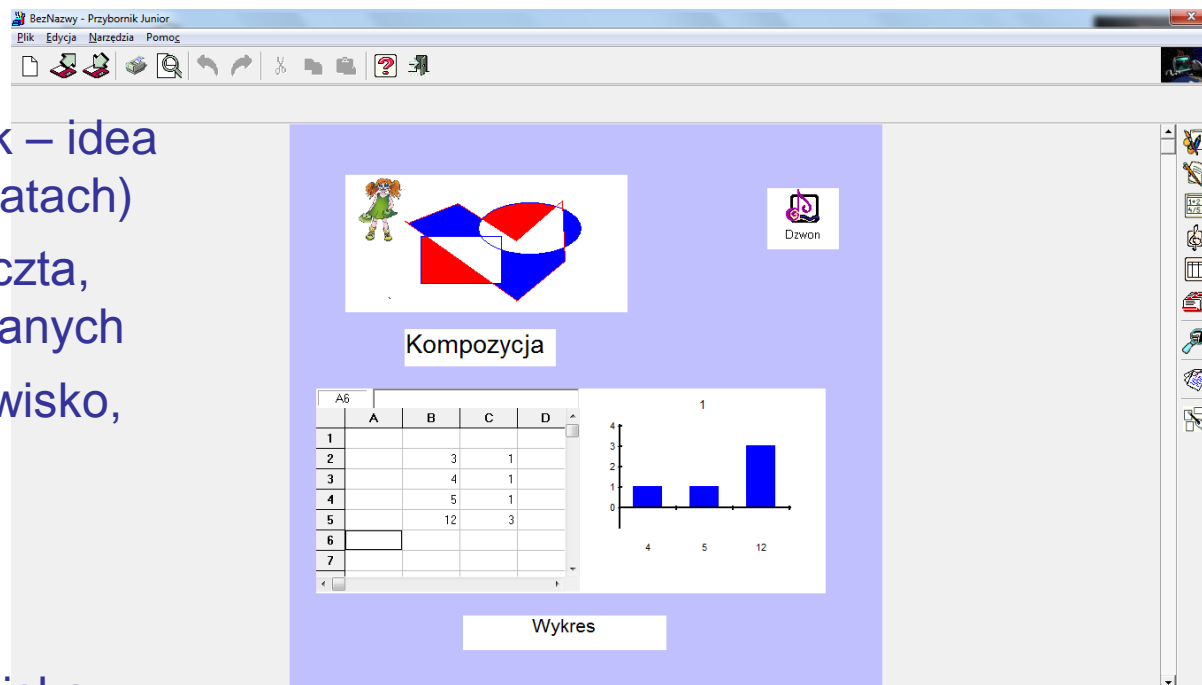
BezNazwy - Przybornik Junior

Plik Edycja Narzędzia Pomoc

k – idea
atach)

czta,
anych

wisko,

Dzwon

Kompozycja

A6

| | A | B | C | D |
|---|---|---|---|---|
| 1 | | | | |
| 2 | | 3 | 1 | |
| 3 | | 4 | 1 | |
| 4 | | 5 | 1 | |
| 5 | | 12 | 3 | |
| 6 | | | | |
| 7 | | | | |

1

4
3
2
1
0

4 5 12

Wykres